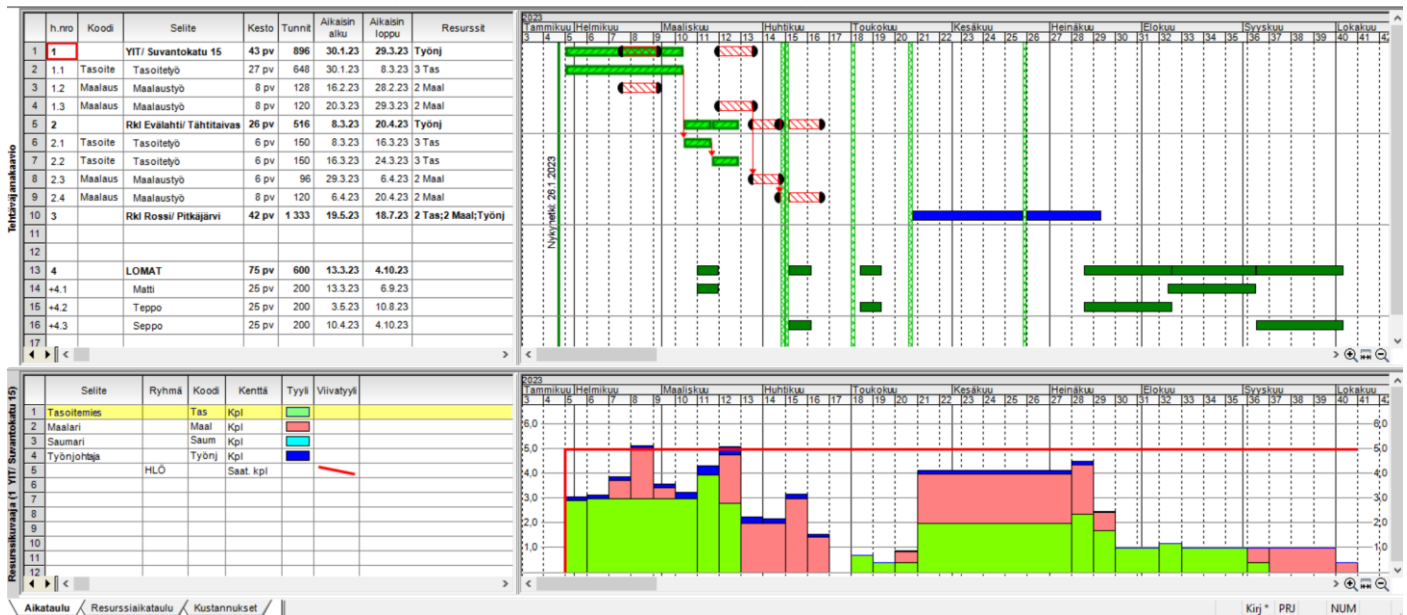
Tehtäväjanakaavio

| | h.nro | Koodi | Selite | Kesto | Tunnit | Aikaisin alku | Aikaisin loppu | Resurssit |
|---|---|---|---|---|---|---|---|---|
| 1 | 1 | | YIT/ Suvantokatu 15 | 43 pv | 896 | 30.1.23 | 29.3.23 | Työnj |
| 2 | 1.1 | Tasoite | Tasoitetyö | 27 pv | 648 | 30.1.23 | 8.3.23 | 3 Tas |
| 3 | 1.2 | Maalaus | Maalaustyö | 8 pv | 128 | 16.2.23 | 28.2.23 | 2 Maal |
| 4 | 1.3 | Maalaus | Maalaustyö | 8 pv | 120 | 20.3.23 | 29.3.23 | 2 Maal |
| 5 | 2 | | Rkl Evälahti/ Tähtitaivas | 26 pv | 516 | 8.3.23 | 20.4.23 | Työnj |
| 6 | 2.1 | Tasoite | Tasoitetyö | 6 pv | 150 | 8.3.23 | 16.3.23 | 3 Tas |
| 7 | 2.2 | Tasoite | Tasoitetyö | 6 pv | 150 | 16.3.23 | 24.3.23 | 3 Tas |
| 8 | 2.3 | Maalaus | Maalaustyö | 6 pv | 96 | 29.3.23 | 6.4.23 | 2 Maal |
| 9 | 2.4 | Maalaus | Maalaustyö | 8 pv | 120 | 6.4.23 | 20.4.23 | 2 Maal |
| 10 | 3 | | Rkl Rossi/ Pitkäjärvi | 42 pv | 1 333 | 19.5.23 | 18.7.23 | 2 Tas;2 Maal;Työnj |
| 11 | | | | | | | | |
| 12 | | | | | | | | |
| 13 | 4 | | LOMAT | 75 pv | 600 | 13.3.23 | 4.10.23 | |
| 14 | +4.1 | | Matti | 25 pv | 200 | 13.3.23 | 6.9.23 | |
| 15 | +4.2 | | Teppo | 25 pv | 200 | 3.5.23 | 10.8.23 | |
| 16 | +4.3 | | Seppo | 25 pv | 200 | 10.4.23 | 4.10.23 | |
| 17 | | | | | | | | |

2023
Tammikuu Helmikuu Maaliskuu Huhtikuu Toukokuu Kesäkuu Heinäkuu Elokuu Syyskuu Lokakuu
3 4 5 6 7 8 9 10 11 12 13 14 15 16 17 18 19 20 21 22 23 24 25 26 27 28 29 30 31 32 33 34 35 36 37 38 39 40 41 42

Nykyhetki: 26.1.2023

Resurssikuvaaja (1 YIT/ Suvantokatu 15)

| | Selite | Ryhmä | Koodi | Kenttä | Tyyli | Viivatyyli |
|---|---|---|---|---|---|---|
| 1 | Tasoitemies | | Tas | Kpl | | |
| 2 | Maalari | | Maal | Kpl | | |
| 3 | Saumari | | Saum | Kpl | | |
| 4 | Työnjohtaja | | Työnj | Kpl | | |
| 5 | | HLÖ | | Saat. kpl | | |
| 6 | | | | | | |
| 7 | | | | | | |
| 8 | | | | | | |
| 9 | | | | | | |
| 10 | | | | | | |
| 11 | | | | | | |
| 12 | | | | | | |

2023
Tammikuu Helmikuu Maaliskuu Huhtikuu Toukokuu Kesäkuu Heinäkuu Elokuu Syyskuu Lokakuu
3 4 5 6 7 8 9 10 11 12 13 14 15 16 17 18 19 20 21 22 23 24 25 26 27 28 29 30 31 32 33 34 35 36 37 38 39 40 41 42

6,0 5,0 4,0 3,0 2,0 1,0

Aikataulu Resurssiaikataulu Kustannukset

Kirj * PRJ NUM